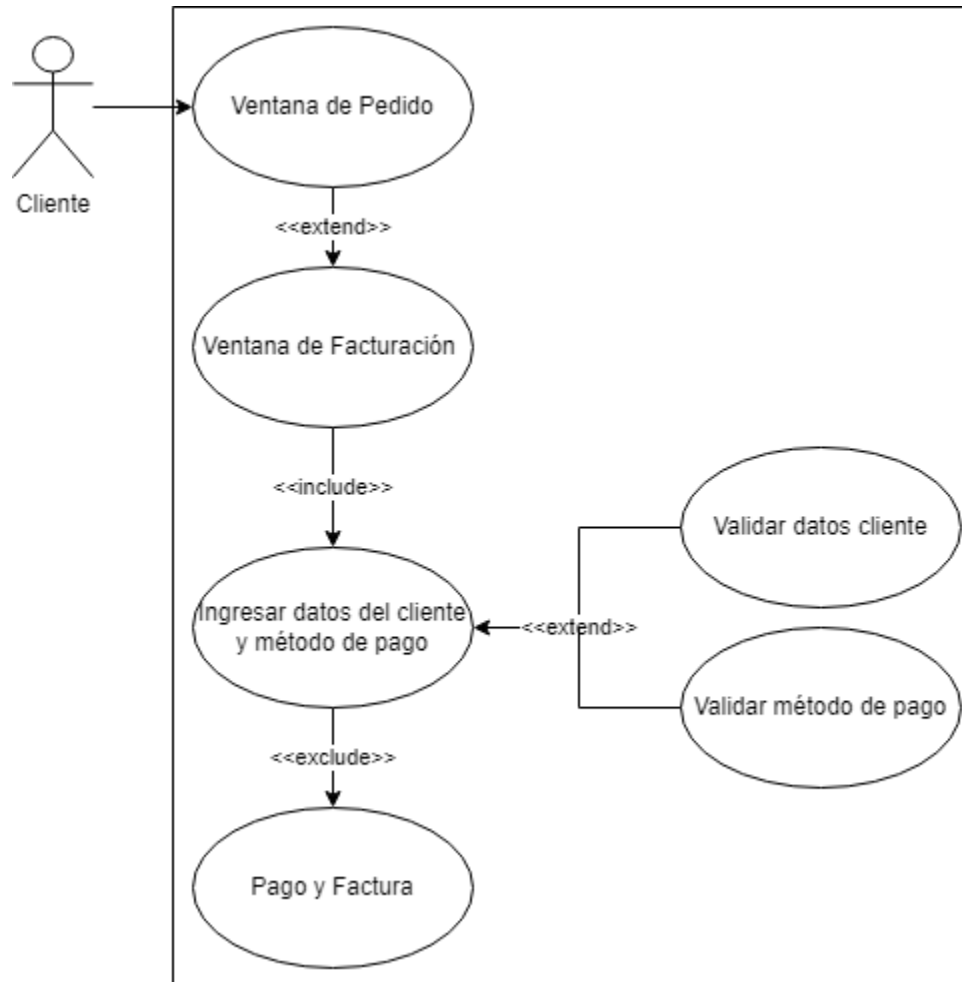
Cliente

Ventana de Pedido

<<extend>>

Ventana de Facturación

<<include>>

Validar datos cliente

Ingresar datos del cliente y método de pago

<<extend>>

Validar método de pago

<<exclude>>

Pago y Factura